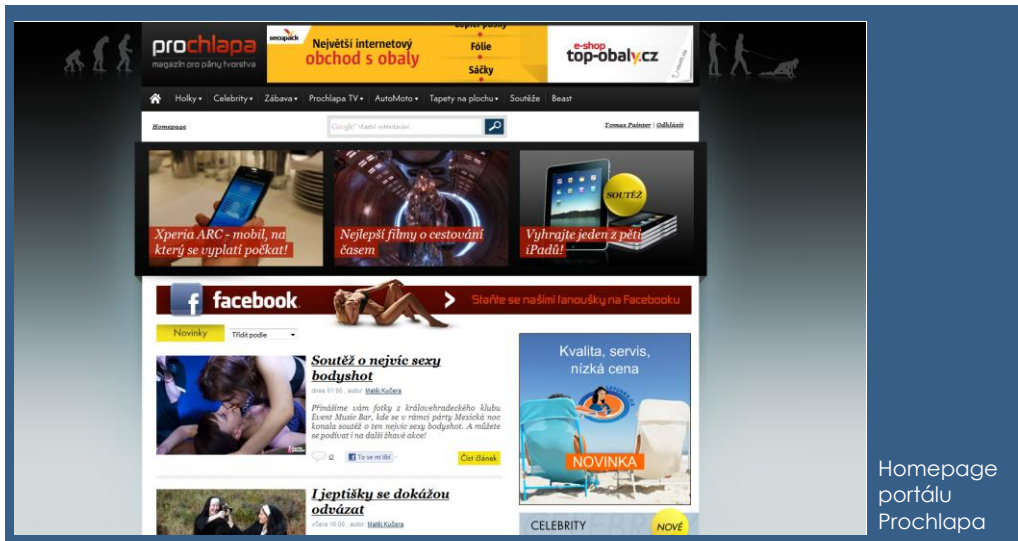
prochlapa
magazín pro pány tvorstva

secupack
Největší internetový obchod s obaly
Fólie
Sáčky
e-shop
top-obaly.cz

Holky ▾ Celebrity ▾ Zábava ▾ Prochlapa TV ▾ AutoMoto ▾ Tapety na plochu ▾ Soutěže Beast

Homepage
Vlastní vyhledávání
Tomas Painter | Odhlásit

Xperia ARC - mobil, na který se vyplatí počkat!

Nejlepší filmy o cestování časem

SOUTĚŽ
Vyhrajte jeden z pěti iPadů!

facebook
Staňte se našimi fanoušky na Facebooku

Novinky
Třídit podle

Soutěž o nejvíc sexy bodyshot
dnes 01:00, autor: Matěj Kučera
Přinášíme vám fotky z královehradeckého klubu Event Music Bar, kde se v rámci párty Mexická noc konala soutěž o ten nejvíc sexy bodyshot. A můžete se podívat i na další žhavé akce!
2
To se mi líbí
Číst článek

I jeptišky se dokážou odvázat
včera 16:00, autor: Matěj Kučera

Kvalita, servis, nízká cena
NOVINKA

CELEBRITY
NOVÉ

Homepage portálu Prochlapa